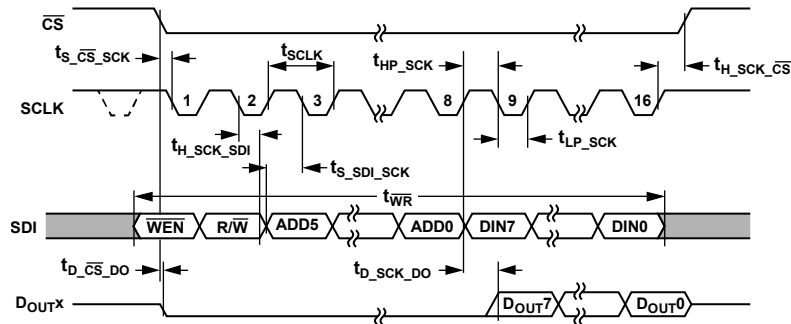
$\overline{CS}$

$t_{S\_\overline{CS}\_SCK}$

$t_{SCLK}$

$t_{HP\_SCK}$

$t_{H\_SCK\_\overline{CS}}$

SCLK

1 2 3 8 9 16

$t_{H\_SCK\_SDI}$

$t_{LP\_SCK}$

$t_{S\_SDI\_SCK}$

$t_{\overline{WR}}$

SDI

$\overline{WEN}$ R/$\overline{W}$ ADD5 ADD0 DIN7 DIN0

$t_{D\_\overline{CS}\_DO}$

$t_{D\_SCK\_DO}$

$D_{OUT}x$

$D_{OUT}7$ $D_{OUT}0$